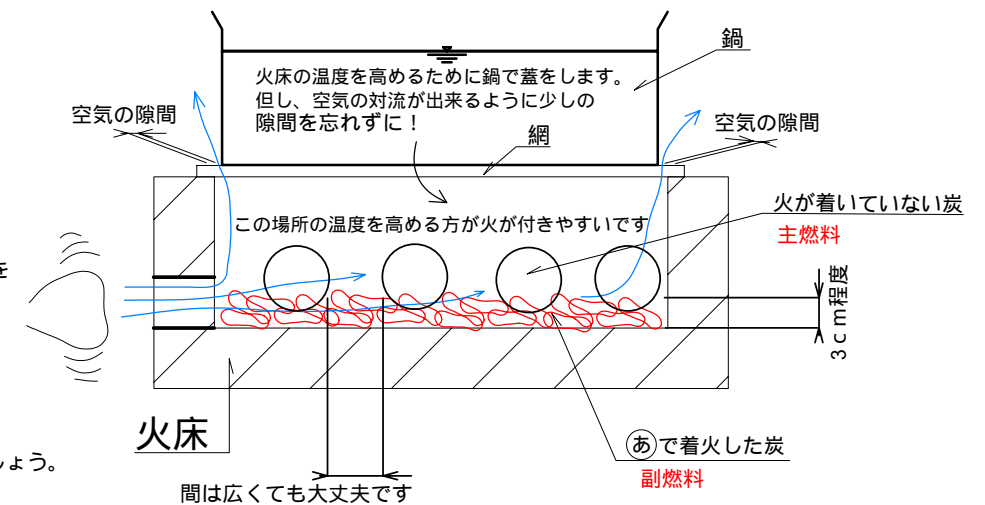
鍋

火床の温度を高めるために鍋で蓋をします。
但し、空気の対流が出来るように少しの
隙間を忘れずに！

空気の隙間

網

空気の隙間

この場所の温度を高める方が火が付きやすいです

火が着いていない炭
主燃料

を

3ｃｍ程度

火床

ょう。

ⓐで着火した炭
副燃料

間は広くても大丈夫です